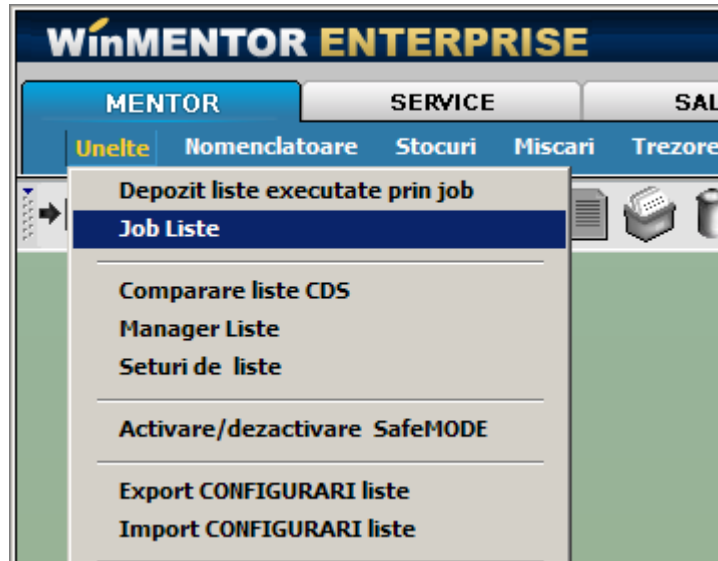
WinMENTOR ENTERPRISE

MENTOR
SERVICE
SAL

Unelte
Nomenclatoare
Stocuri
Miscari
Trezore

Depozit liste executate prin job
Job Liste

Comparare liste CDS
Manager Liste
Seturi de liste

Activare/dezactivare SafeMODE

Export CONFIGURARI liste
Import CONFIGURARI liste